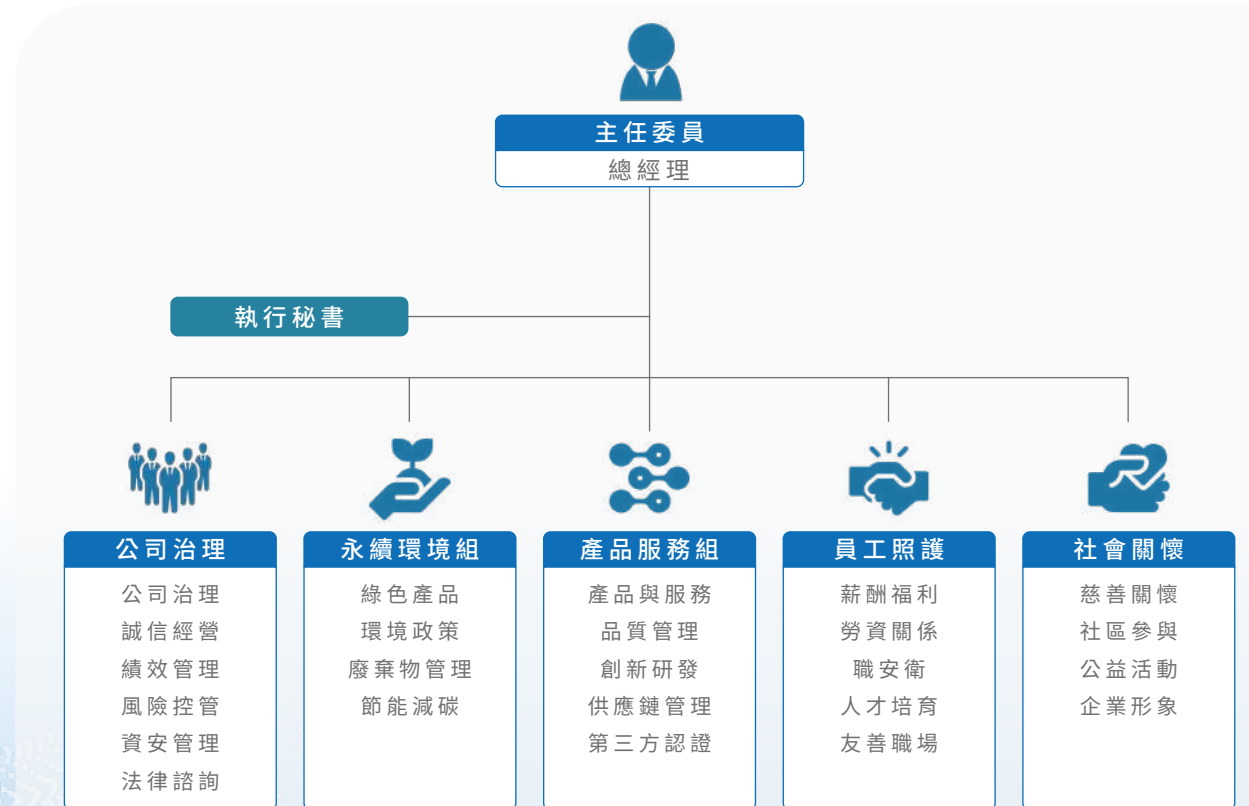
主任委員
總經理

執行秘書

公司治理
公司治理
誠信經營
績效管理
風險控管
資安管理
法律諮詢

永續環境組
綠色產品
環境政策
廢棄物管理
節能減碳

產品服務組
產品與服務
品質管理
創新研發
供應鏈管理
第三方認證

員工照護
薪酬福利
勞資關係
職安衛
人才培育
友善職場

社會關懷
慈善關懷
社區參與
公益活動
企業形象